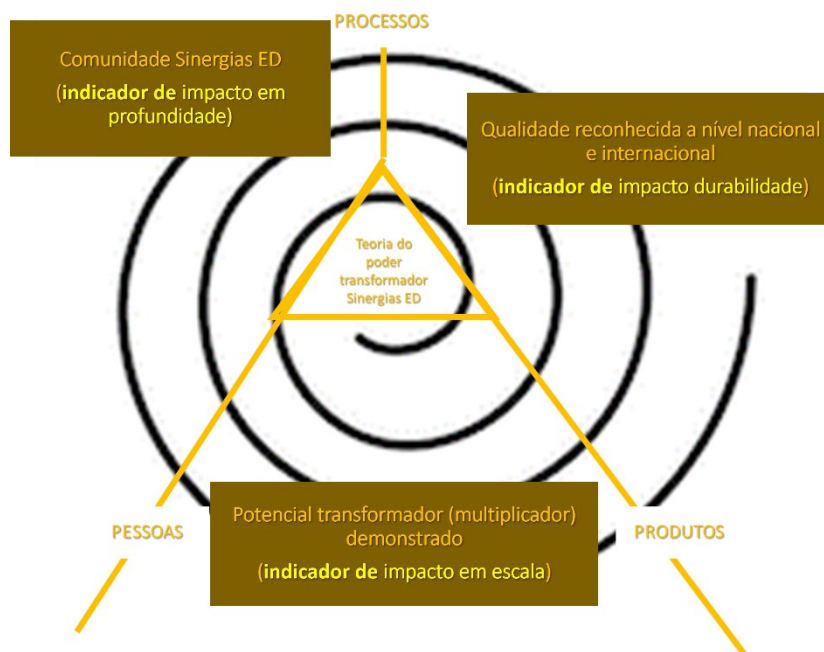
PROCESSOS

Comunidade Sinergias ED

(indicador de impacto em profundidade)

Qualidade reconhecida a nível nacional e internacional

(indicador de impacto durabilidade)

Teoria do poder transformador Sinergias ED

PESSOAS

Potencial transformador (multiplicador) demonstrado

(indicador de impacto em escala)

PRODUTOS